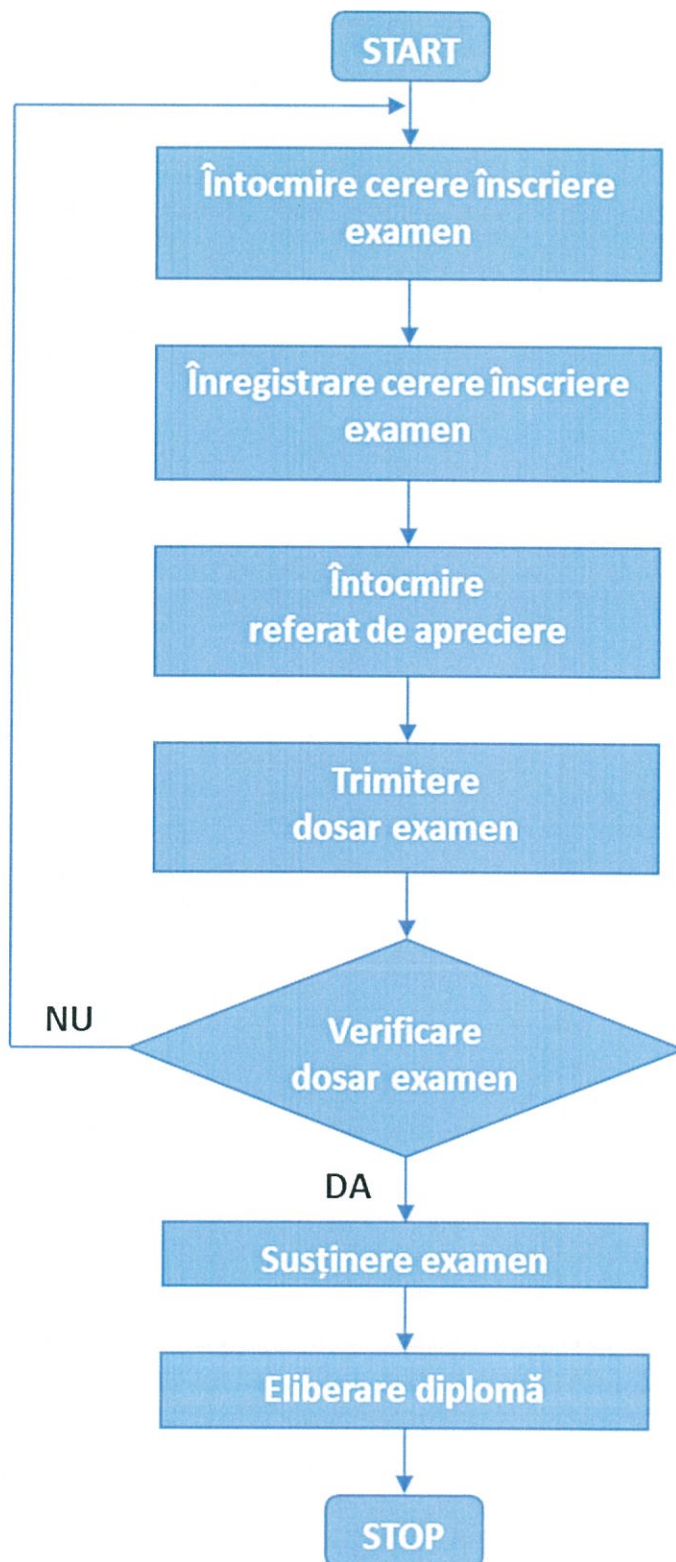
START

Întocmire cerere înscriere examen

Înregistrare cerere înscriere examen

Întocmire referat de apreciere

Trimitere dosar examen

NU

Verificare dosar examen

DA

Susținere examen

Eliberare diplomă

STOP